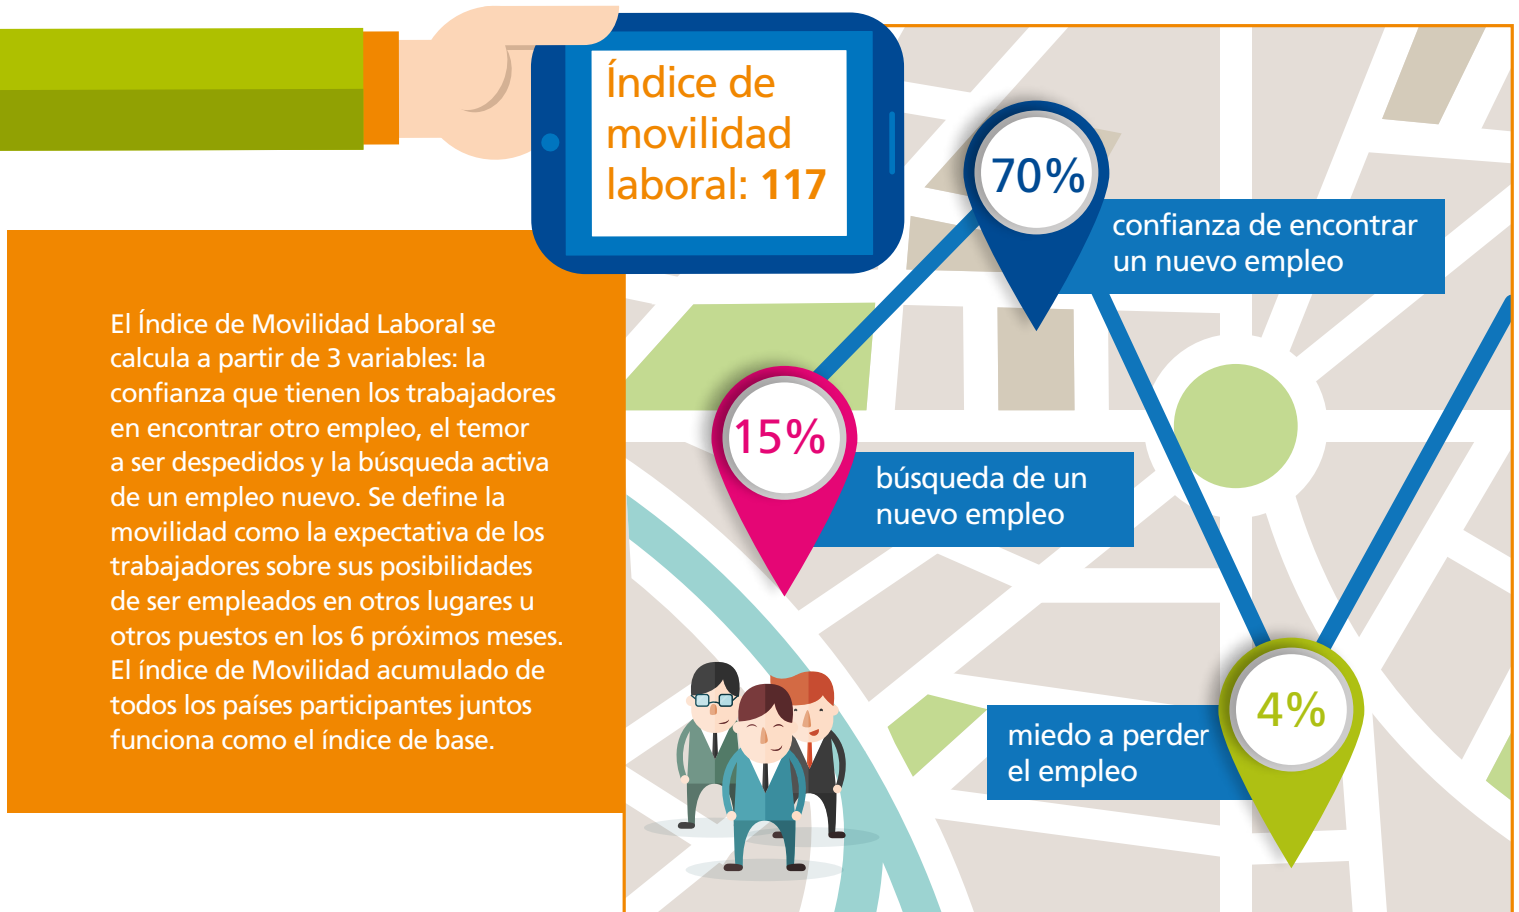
Índice de movilidad laboral: 117

El Índice de Movilidad Laboral se calcula a partir de 3 variables: la confianza que tienen los trabajadores en encontrar otro empleo, el temor a ser despedidos y la búsqueda activa de un empleo nuevo. Se define la movilidad como la expectativa de los trabajadores sobre sus posibilidades de ser empleados en otros lugares u otros puestos en los 6 próximos meses. El índice de Movilidad acumulado de todos los países participantes juntos funciona como el índice de base.

70%
confianza de encontrar un nuevo empleo

15%
búsqueda de un nuevo empleo

4%
miedo a perder el empleo